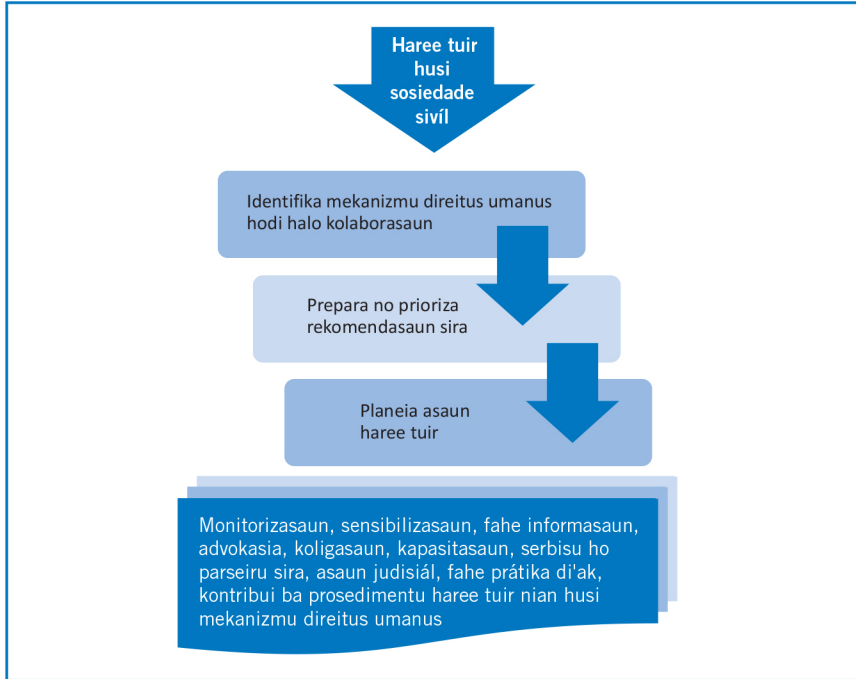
Haree tuir husi sosiedade sivíl

Identifika mekanizmu direitus umanus hodi halo kolaborasaun

Prepara no prioriza rekomendasaun sira

Planeia asaun haree tuir

Monitorizasaun, sensibilizasaun, fahe informasaun, advokasia, koligasaun, kapasitasaun, serbisu ho parseiru sira, asaun judisiál, fahe prátika di'ak, kontribui ba prosedimentu haree tuir nian husi mekanizmu direitus umanus